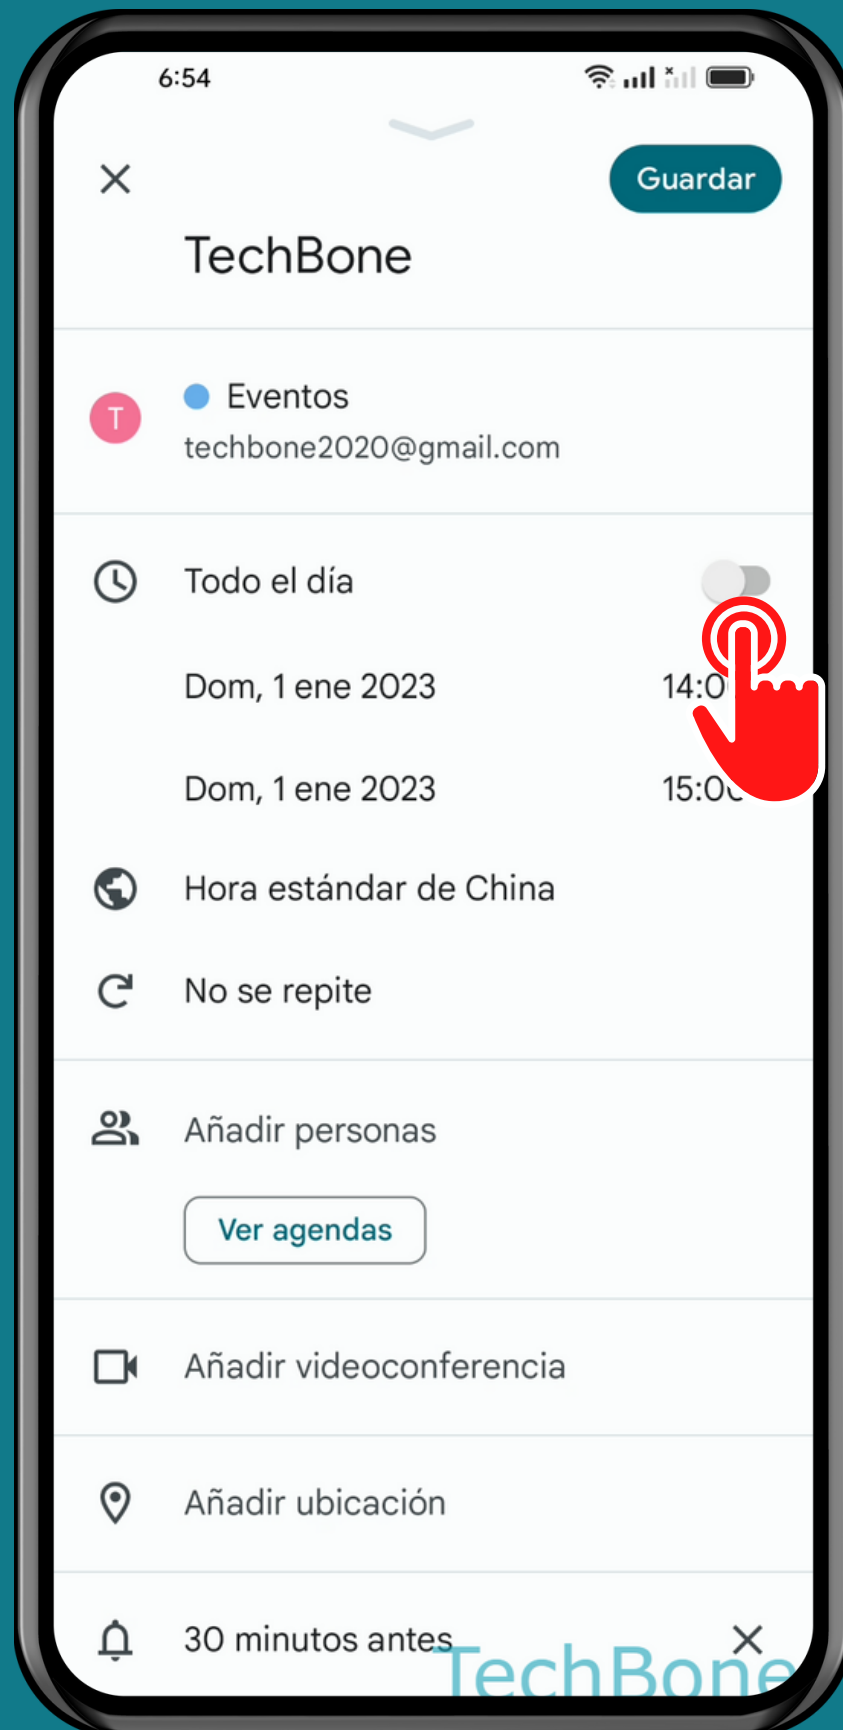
6:54

Guardar

TechBone

T

Eventos

techbone2020@gmail.com

Todo el día

Dom, 1 ene 2023 14:0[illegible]

Dom, 1 ene 2023 15:0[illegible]

Hora estándar de China

No se repite

Añadir personas

Ver agendas

Añadir videoconferencia

Añadir ubicación

30 minutos antes

TechBone